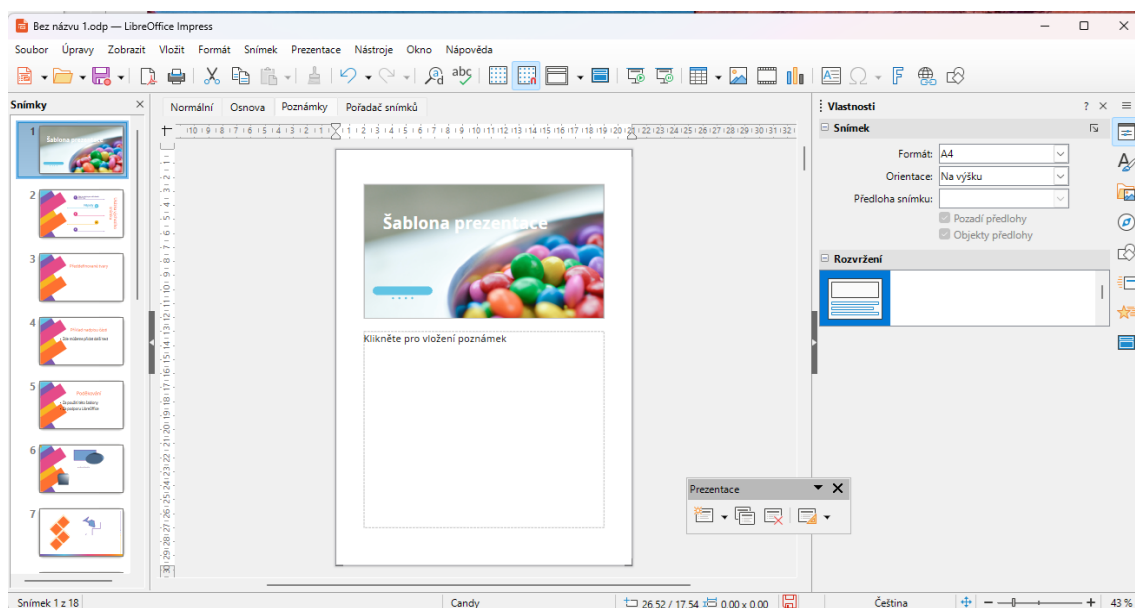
Bez názvu 1.odp — LibreOffice Impress

Soubor Úpravy Zobrazit Vložit Formát Snímek Prezentace Nástroje Okno Nápověda

Snímky

Normální Osnova Poznámky Pořadač snímků

Šablona prezentace

Klikněte pro vložení poznámek

Vlastnosti

Snímek

Formát: A4

Orientace: Na výšku

Předloha snímku:

Pozadí předlohy

Objekty předlohy

Rozvržení

Prezentace

Snímek 1 z 18 Candy 26,52 / 17,54 0,00 x 0,00 Čeština 43 %